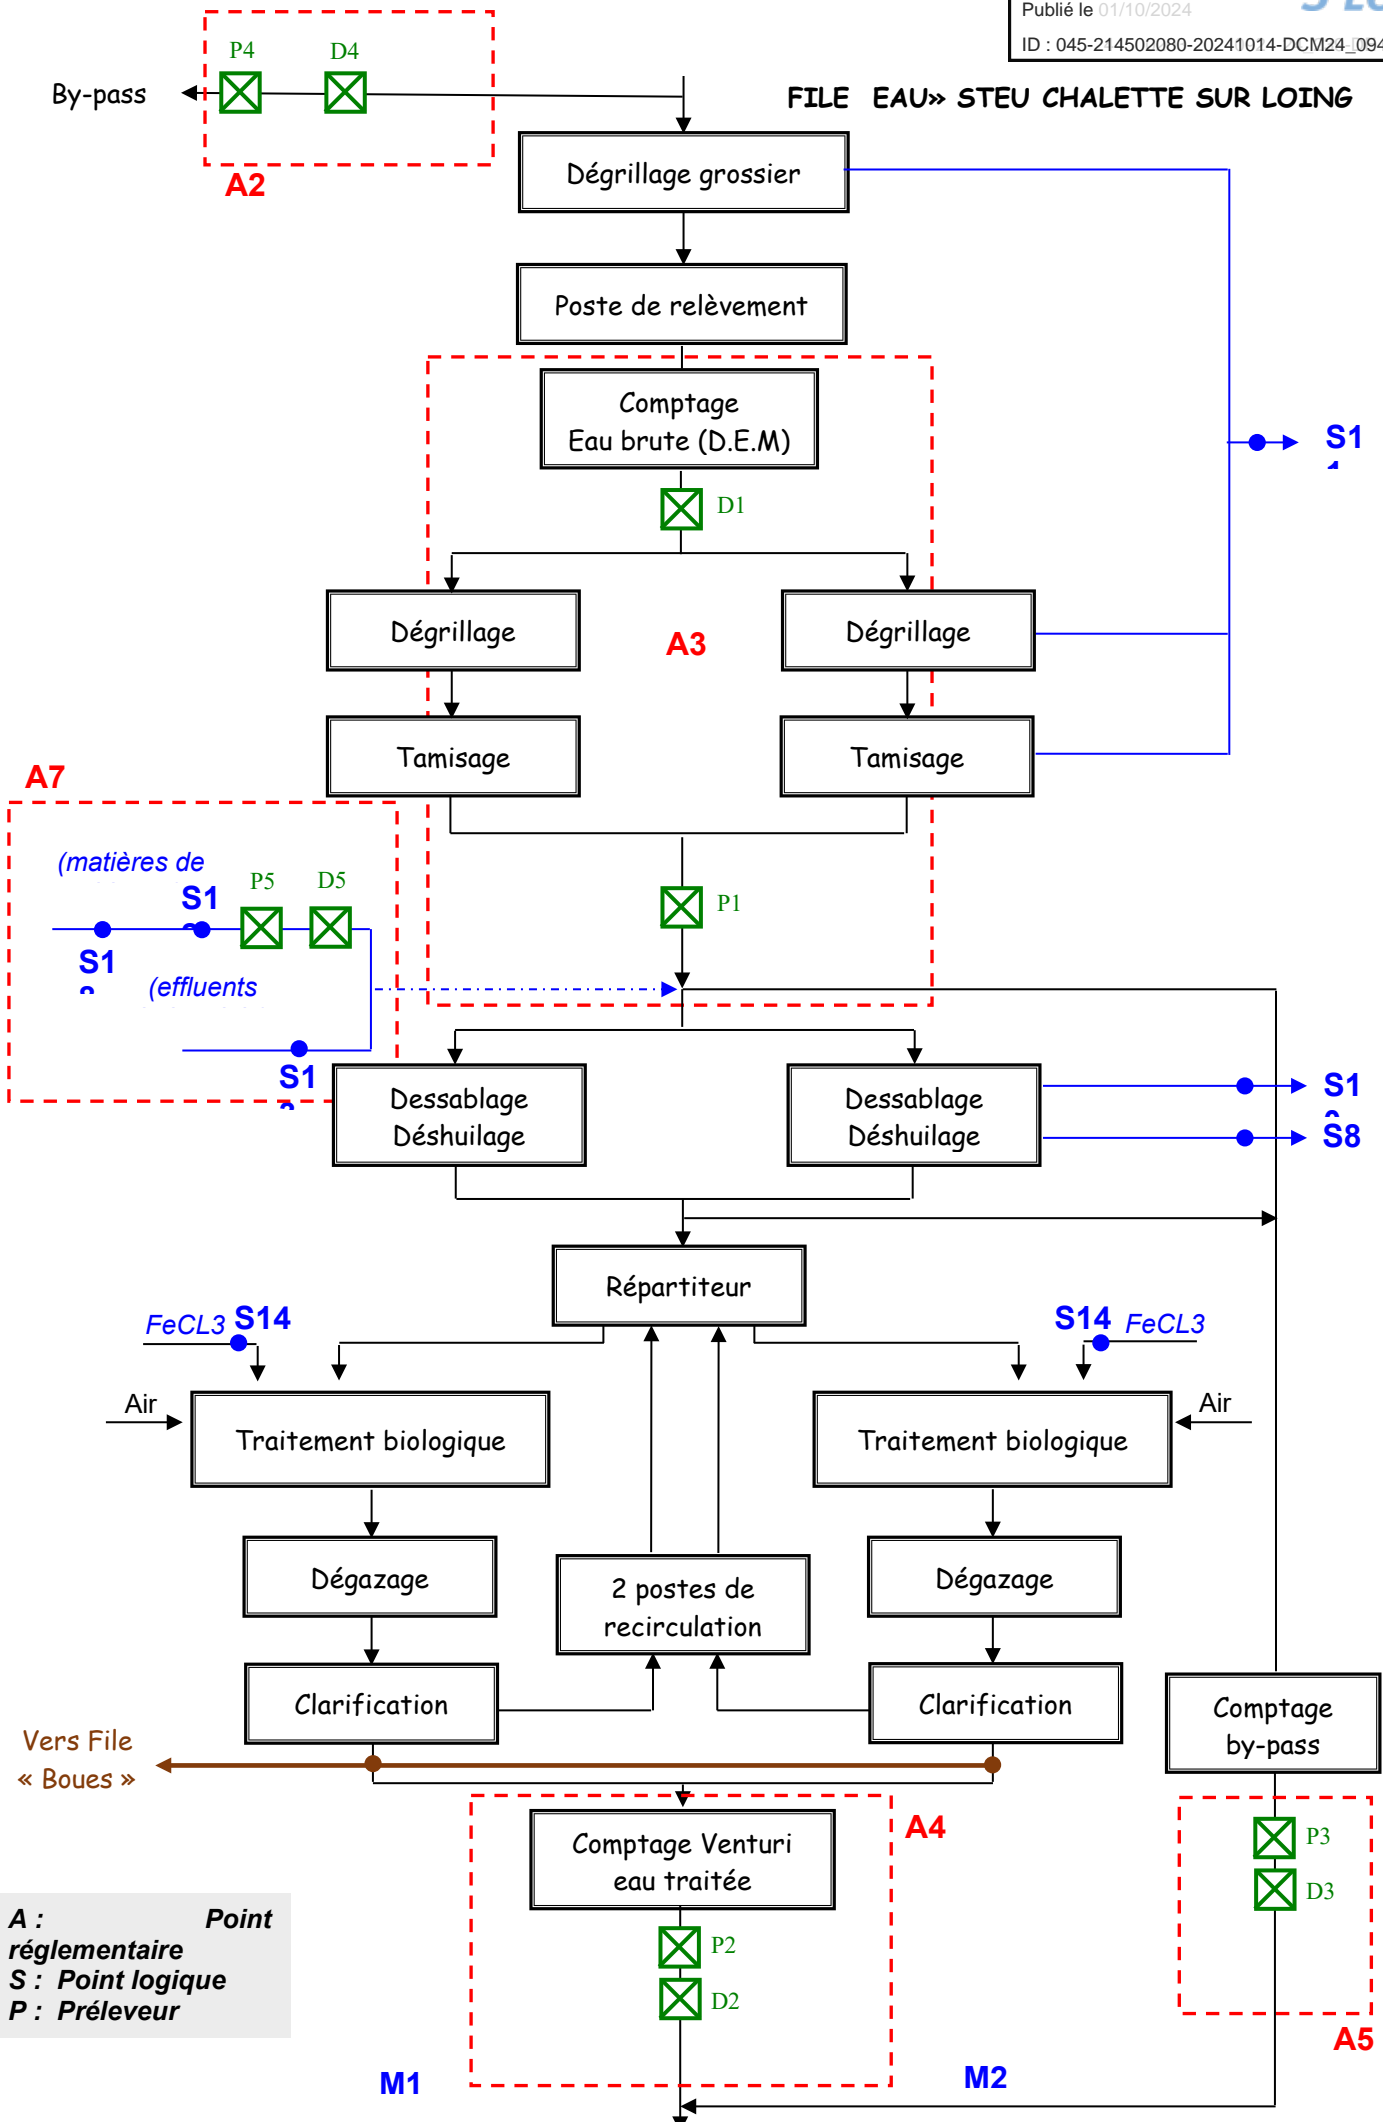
Publié le 01/10/2024

ID : 045-214502080-20241014-DCM24_094

FILE EAU» STEU CHALETTE SUR LOING

P4 D4

By-pass

A2

Dégrillage grossier

Poste de relèvement

Comptage Eau brute (D.E.M)

D1

S1

Dégrillage

A3

Dégrillage

Tamisage

Tamisage

A7

(matières de

S1

P5 D5

S1

(effluents

P1

S1

Dessablage Déshuilage

Dessablage Déshuilage

S1

S8

Répartiteur

FeCL3 S14

S14 FeCL3

Air

Traitement biologique

Traitement biologique

Air

Dégazage

2 postes de recirculation

Dégazage

Clarification

Clarification

Comptage by-pass

Vers File « Boues »

Comptage Venturi eau traitée

A4

P3

D3

A : Point réglementaire
S : Point logique
P : Préleveur

P2

D2

A5

M1

M2